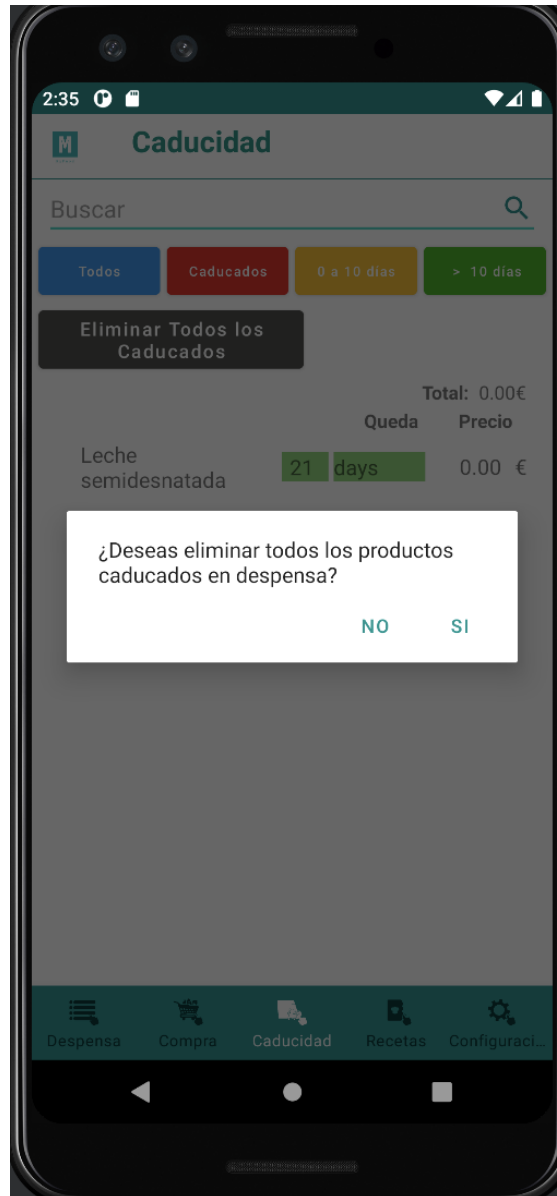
2:35

M Caducidad

Buscar

Todos

Caducados

0 a 10 días

> 10 días

Eliminar Todos los Caducados

Total: 0.00€

Queda

Precio

Leche semidesnatada

21 days

0.00 €

¿Deseas eliminar todos los productos caducados en despensa?

NO

SI

Despensa

Compra

Caducidad

Recetas

Configuraci...